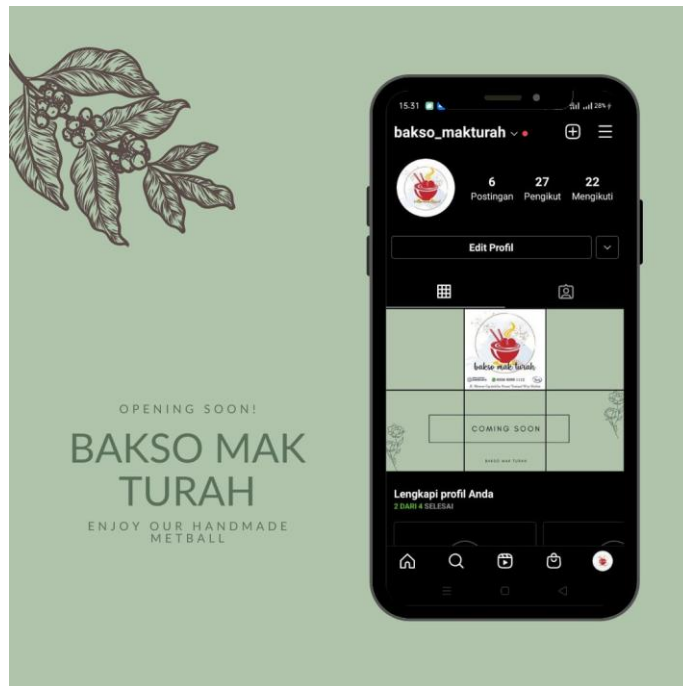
OPENING SOON!

BAKSO MAK TURAH

ENJOY OUR HANDMADE METBALL

15.31

28%

bakso_makturah

6 Postingan

27 Pengikut

22 Mengikuti

Edit Profil

bakso mak turah

COMING SOON

BAKSO MAK TURAH

Lengkapi profil Anda

2 DARI 4 SELESAI